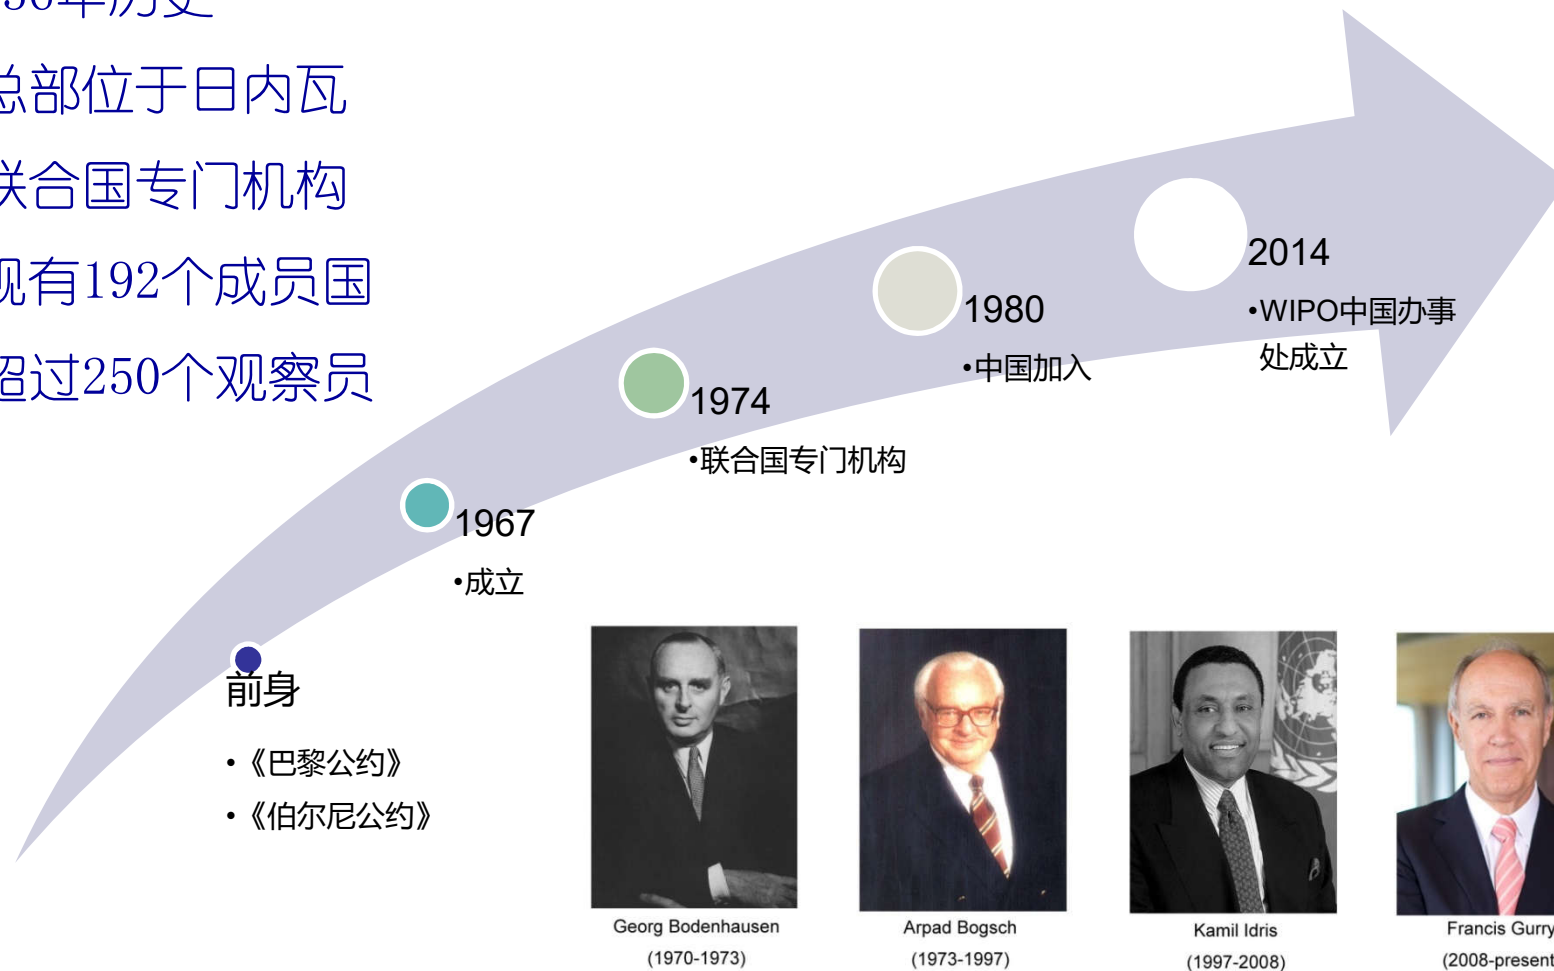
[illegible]年历史

总部位于日内瓦

联合国专门机构

现有192个成员国

超过250个观察员

2014
•WIPO中国办事处成立

1980
•中国加入

1974
•联合国专门机构

1967
•成立

前身
• 《巴黎公约》
• 《伯尔尼公约》

Georg Bodenhausen
(1970-1973)

Arpad Bogsch
(1973-1997)

Kamil Idris
(1997-2008)

Francis Gurry
(2008-present